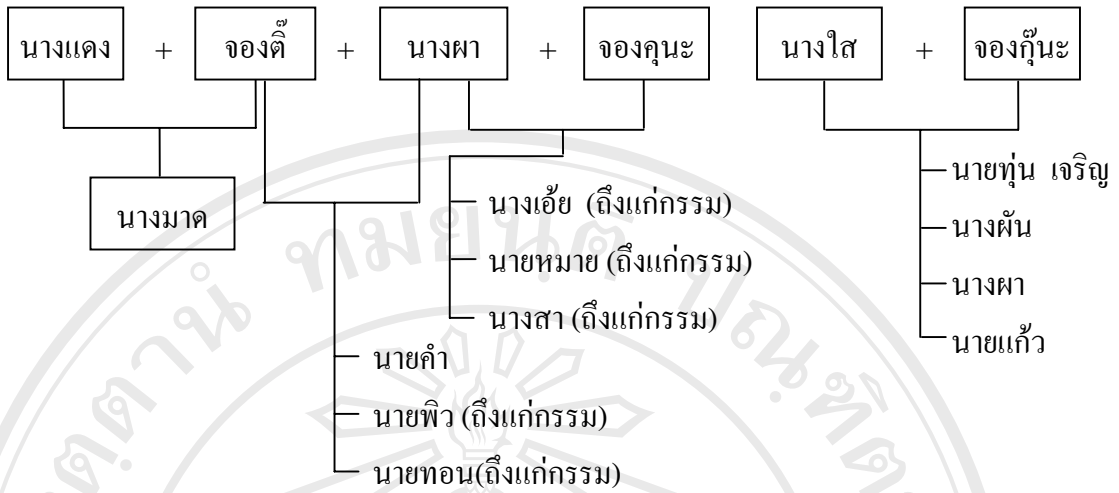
นางแดง + จองติ๊ + นางผา + จองคุนะ

นางใส + จองกุ๊นะ

นางมาด

นางเอ้ย (ถึงแก่กรรม)

นายหมาย (ถึงแก่กรรม)

นางสา (ถึงแก่กรรม)

นายคำ

นายพิว (ถึงแก่กรรม)

นายทอน(ถึงแก่กรรม)

นายทุ่น เจริญ

นางผัน

นางผา

นายแก้ว